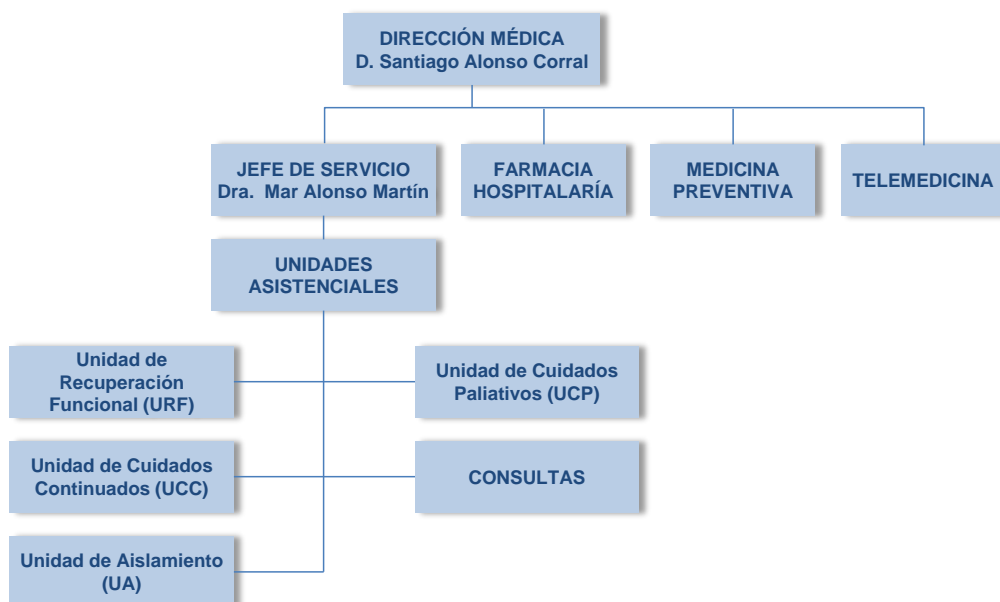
DIRECCIÓN MÉDICA
D. Santiago Alonso Corral

JEFE DE SERVICIO
Dra. Mar Alonso Martín

FARMACIA
HOSPITALARÍA

MEDICINA
PREVENTIVA

TELEMEDICINA

UNIDADES
ASISTENCIALES

Unidad de
Recuperación
Funcional (URF)

Unidad de Cuidados
Paliativos (UCP)

Unidad de Cuidados
Continuados (UCC)

CONSULTAS

Unidad de Aislamiento
(UA)